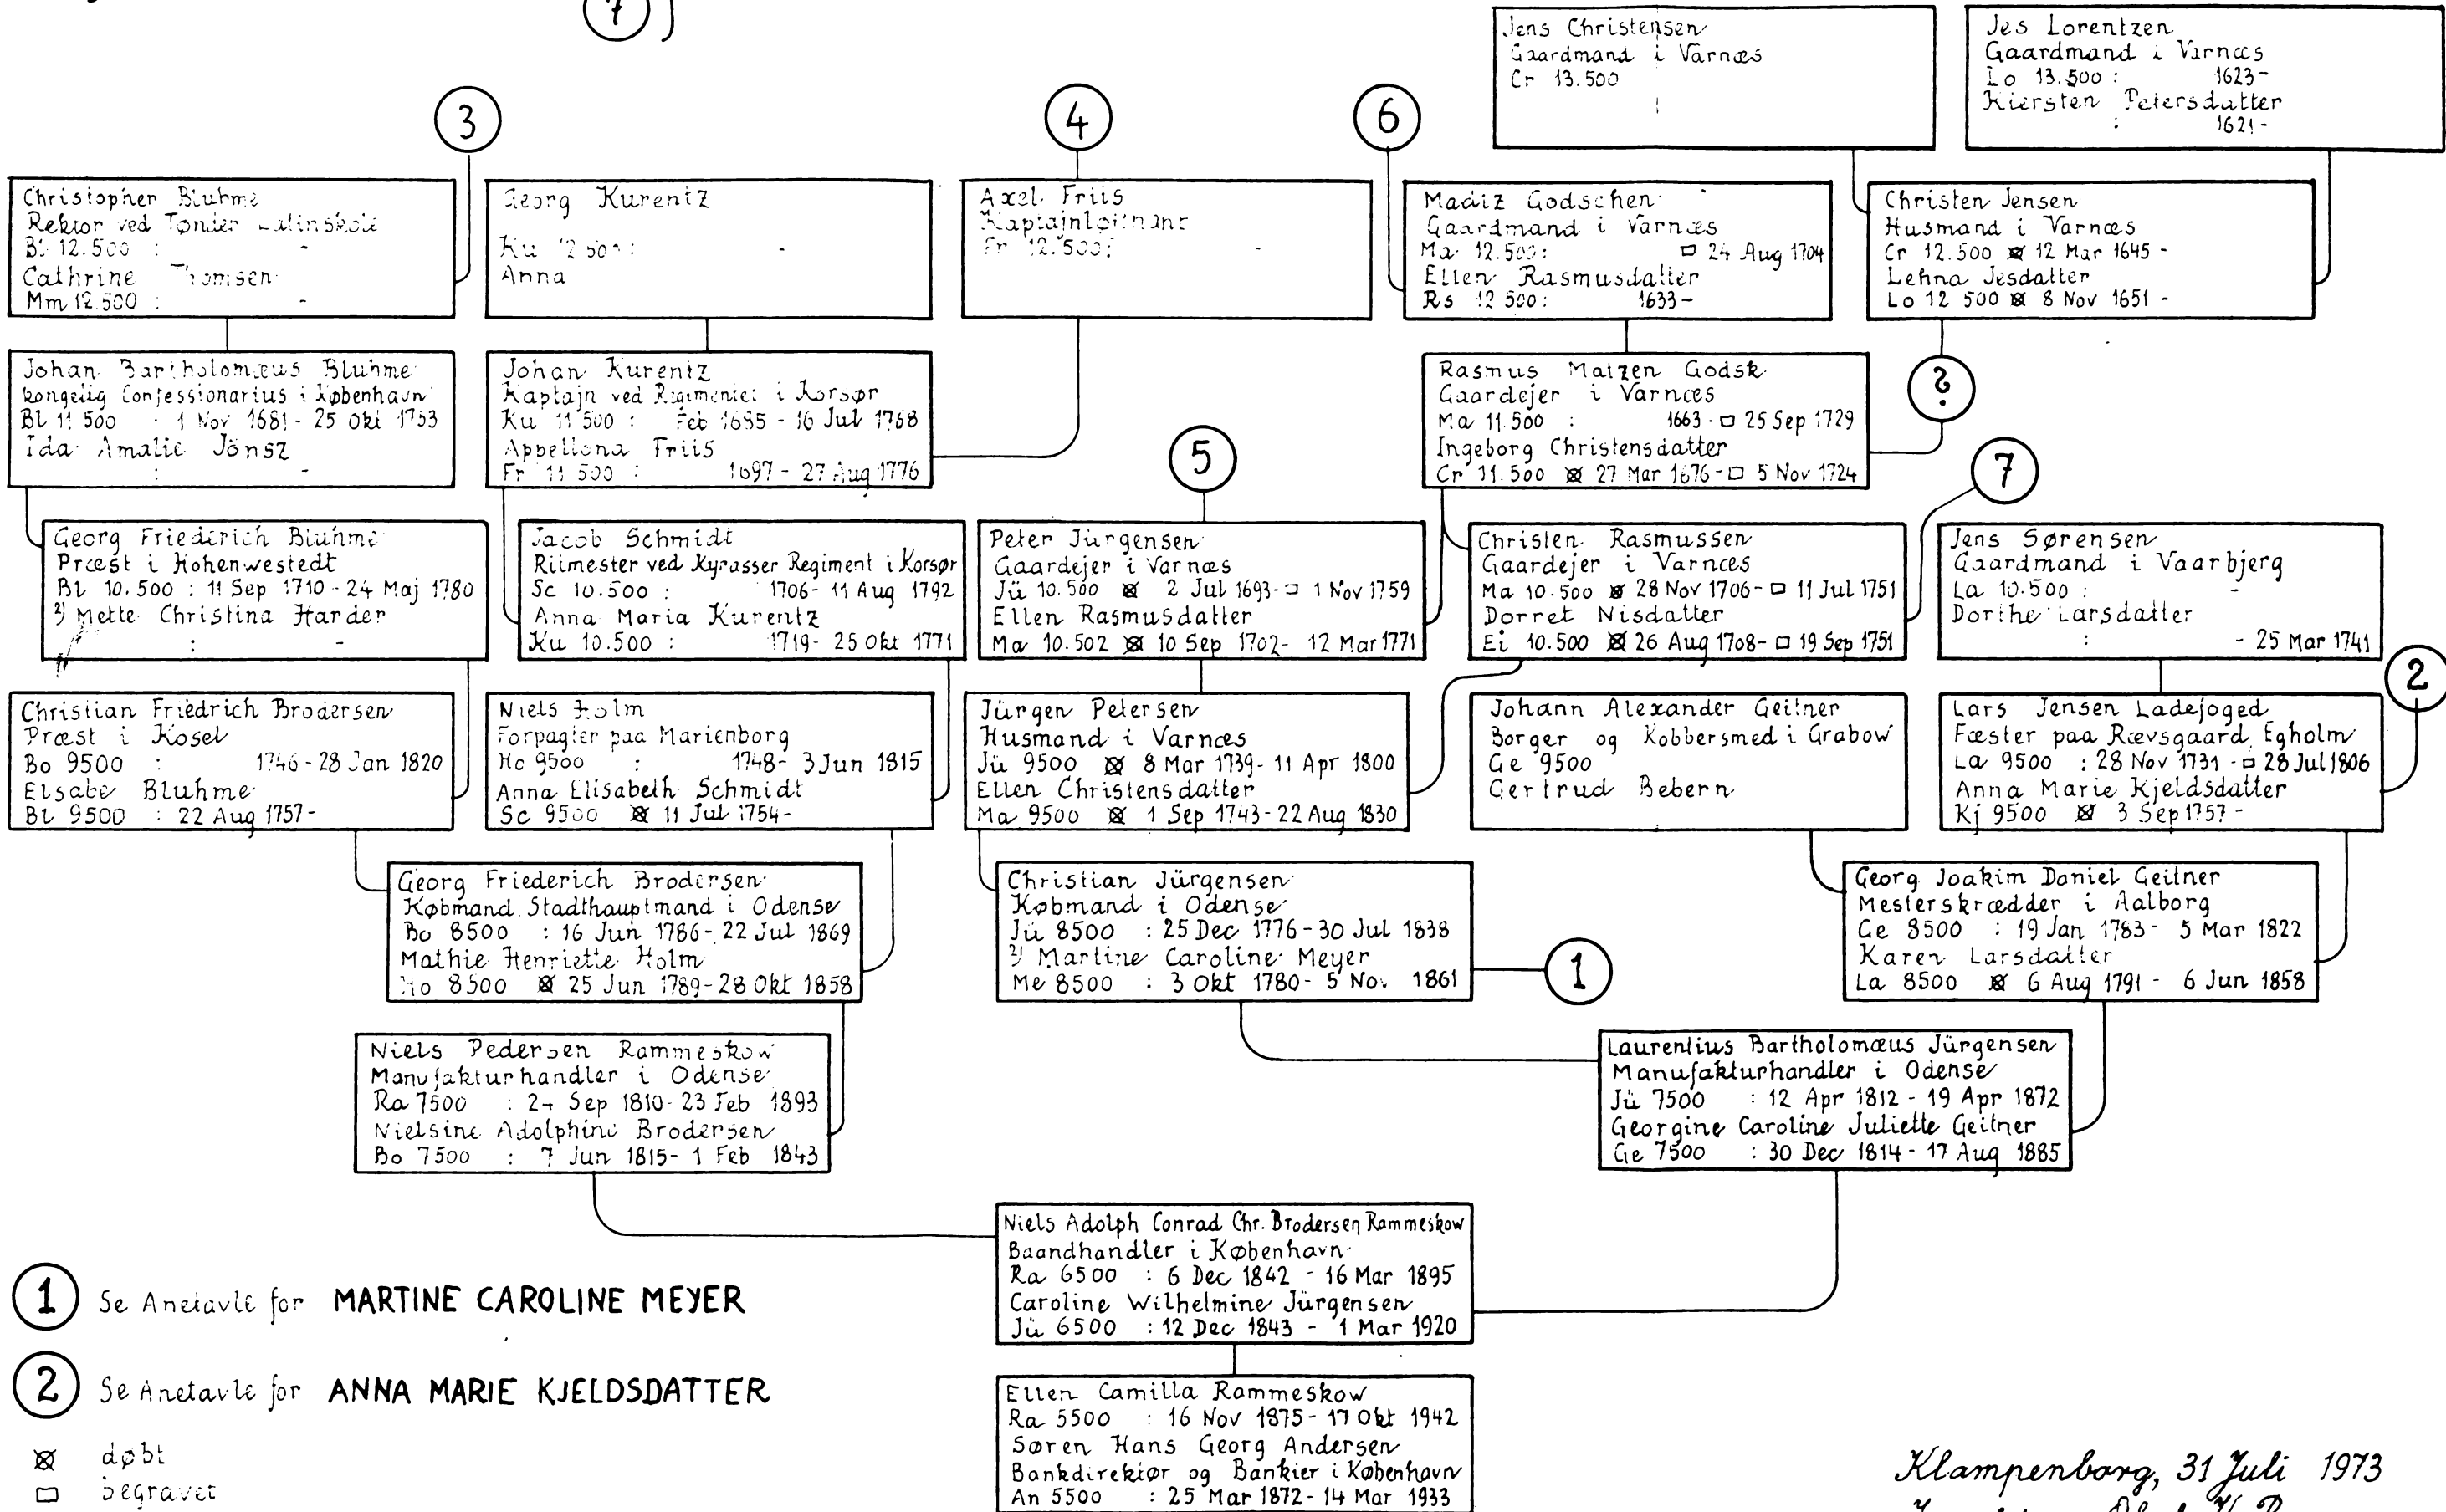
Jens Christensen
Gaardmand i Varnæs
Cr 13.500

Jes Lorentzen
Gaardmand i Varnæs
Lo 13.500 : 1623 -
Kiersten Petersdatter
: 1621 -

3

4

6

Christopher Bluhme
Rektor ved Tønder Latinskole
Bl 12.500 :
Cathrine Thomsen
Mm 12.500 :

Georg Kurentz
Ku 12.500 :
Anna

Axel Friis
Kaptajnløjtnant
Fr 12.500 :

Madiz Godschen
Gaardmand i Varnæs
Ma 12.500 : ▭ 24 Aug 1704
Ellen Rasmusdatter
Rs 12.500 : 1633 -

Christen Jensen
Husmand i Varnæs
Cr 12.500 ⊠ 12 Mar 1645 -
Lehna Jesdatter
Lo 12.500 ⊠ 8 Nov 1651 -

Johan Bartholomæus Bluhme
kongelig Confessionarius i København
Bl 11.500 : 1 Nov 1681 - 25 Okt 1753
Ida Amalie Jönsz
:

Johan Kurentz
Kaptajn ved Regimentet i Korsør
Ku 11.500 : Feb 1655 - 16 Jul 1768
Appellona Friis
Fr 11.500 : 1697 - 27 Aug 1776

Rasmus Matzen Godsk
Gaardejer i Varnæs
Ma 11.500 : 1663 - ▭ 25 Sep 1729
Ingeborg Christensdatter
Cr 11.500 ⊠ 27 Mar 1676 - ▭ 5 Nov 1724

?

5

7

Georg Friederich Bluhme
Præst i Hohenwestedt
Bl 10.500 : 11 Sep 1710 - 24 Maj 1780
2) Mette Christina Harder
:

Jacob Schmidt
Riitmester ved Kyrasser Regiment i Korsør
Sc 10.500 : 1706 - 11 Aug 1792
Anna Maria Kurentz
Ku 10.500 : 1719 - 25 Okt 1771

Peter Jürgensen
Gaardejer i Varnæs
Jü 10.500 ⊠ 2 Jul 1693 - ▭ 1 Nov 1759
Ellen Rasmusdatter
Ma 10.502 ⊠ 10 Sep 1702 - 12 Mar 1771

Christen Rasmussen
Gaardejer i Varnæs
Ma 10.500 ⊠ 28 Nov 1706 - ▭ 11 Jul 1751
Dorret Nisdatter
Ei 10.500 ⊠ 26 Aug 1708 - ▭ 19 Sep 1751

Jens Sørensen
Gaardmand i Vaarbjerg
La 10.500 :
Dorthe Larsdatter
: - 25 Mar 1741

2

Christian Friedrich Brodersen
Præst i Kosel
Bo 9500 : 1746 - 28 Jan 1820
Elsabe Bluhme
Bl 9500 : 22 Aug 1757 -

Niels Holm
Forpagter paa Marienborg
Ho 9500 : 1748 - 3 Jun 1815
Anna Elisabeth Schmidt
Sc 9500 ⊠ 11 Jul 1754 -

Jürgen Petersen
Husmand i Varnæs
Jü 9500 ⊠ 8 Mar 1739 - 11 Apr 1800
Ellen Christensdatter
Ma 9500 ⊠ 1 Sep 1743 - 22 Aug 1830

Johann Alexander Geitner
Borger og Kobbersmed i Grabow
Ge 9500
Gertrud Bebern

Lars Jensen Ladefoged
Fæster paa Rævsgaard, Egholm
La 9500 : 28 Nov 1731 - ▭ 28 Jul 1806
Anna Marie Kjeldsdatter
Kj 9500 ⊠ 3 Sep 1757 -

Georg Friederich Brodersen
Købmand, Stadthauptmand i Odense
Bo 8500 : 16 Jun 1786 - 22 Jul 1869
Mathie Henriette Holm
Ho 8500 ⊠ 25 Jun 1789 - 28 Okt 1858

Christian Jürgensen
Købmand i Odense
Jü 8500 : 25 Dec 1776 - 30 Jul 1838
2) Martine Caroline Meyer
Me 8500 : 3 Okt 1780 - 5 Nov 1861

1

Georg Joakim Daniel Geitner
Mesterskrædder i Aalborg
Ge 8500 : 19 Jan 1783 - 5 Mar 1822
Karen Larsdatter
La 8500 ⊠ 6 Aug 1791 - 6 Jun 1858

Niels Pedersen Rammeskow
Manufakturhandler i Odense
Ra 7500 : 24 Sep 1810 - 23 Feb 1893
Nielsine Adolphine Brodersen
Bo 7500 : 7 Jun 1815 - 1 Feb 1843

Laurentius Bartholomæus Jürgensen
Manufakturhandler i Odense
Jü 7500 : 12 Apr 1812 - 19 Apr 1872
Georgine Caroline Juliette Geitner
Ge 7500 : 30 Dec 1814 - 17 Aug 1885

Niels Adolph Conrad Chr. Brodersen Rammeskow
Baandhandler i København
Ra 6500 : 6 Dec 1842 - 16 Mar 1895
Caroline Wilhelmine Jürgensen
Jü 6500 : 12 Dec 1843 - 1 Mar 1920

Ellen Camilla Rammeskow
Ra 5500 : 16 Nov 1875 - 17 Okt 1942
Søren Hans Georg Andersen
Bankdirektør og Bankier i København
An 5500 : 25 Mar 1872 - 14 Mar 1933

1 Se Anetavle for MARTINE CAROLINE MEYER

2 Se Anetavle for ANNA MARIE KJELDSDATTER

⊠ døbt
▭ begravet

Klampenborg, 31 Juli 1973
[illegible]